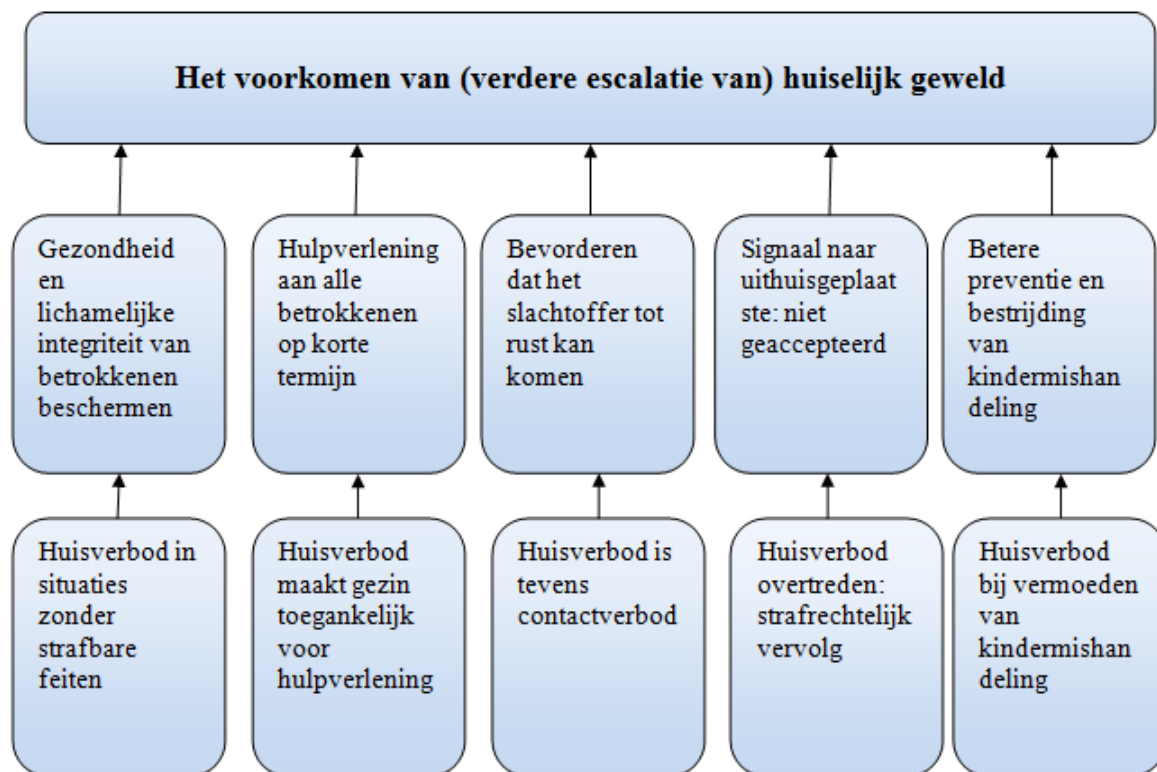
Het voorkomen van (verdere escalatie van) huiselijk geweld

Gezondheid en lichamelijke integriteit van betrokkenen beschermen

Hulpverlening aan alle betrokkenen op korte termijn

Bevorderen dat het slachtoffer tot rust kan komen

Signaal naar uithuisgeplaatste: niet geaccepteerd

Betere preventie en bestrijding van kindermishandeling

Huisverbod in situaties zonder strafbare feiten

Huisverbod maakt gezin toegankelijk voor hulpverlening

Huisverbod is tevens contactverbod

Huisverbod overtreden: strafrechtelijk vervolg

Huisverbod bij vermoeden van kindermishandeling